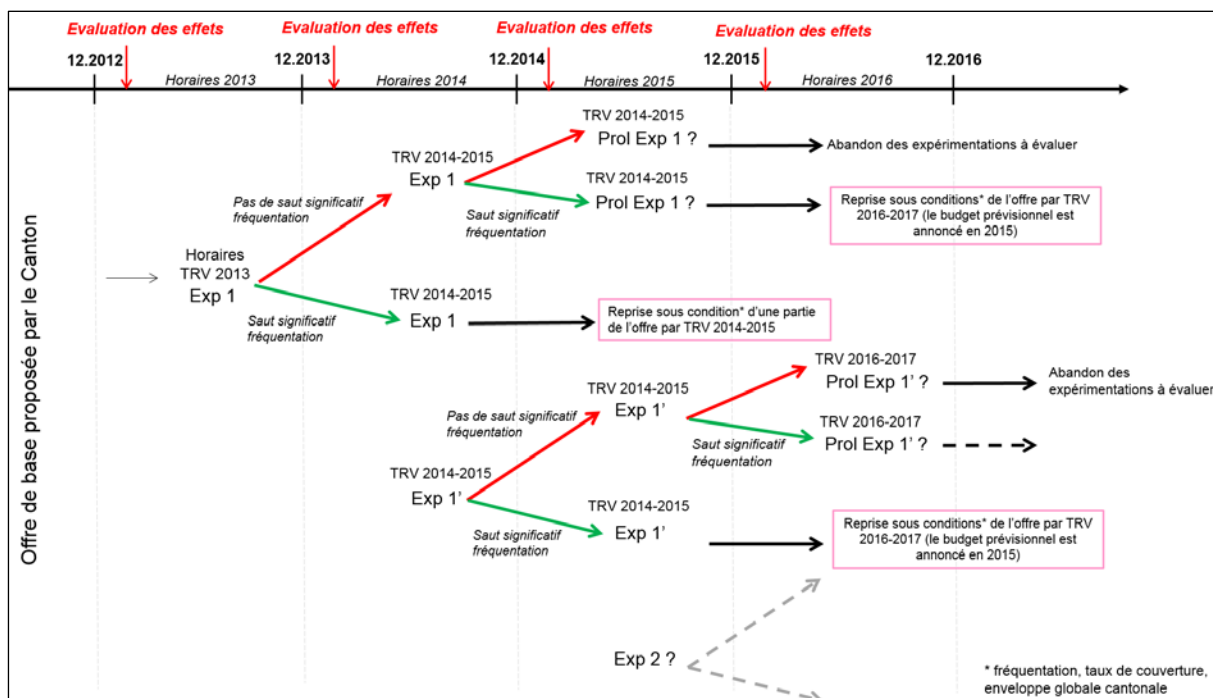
Evaluation des effets
Evaluation des effets
Evaluation des effets
Evaluation des effets

12.2012
Horaires 2013
12.2013
Horaires 2014
12.2014
Horaires 2015
12.2015
Horaires 2016
12.2016

Offre de base proposée par le Canton

Horaires
TRV 2013
Exp 1

Pas de saut significatif fréquentation

Saut significatif fréquentation

TRV 2014-2015
Exp 1

TRV 2014-2015
Prol Exp 1 ?

Abandon des expérimentations à évaluer

Saut significatif fréquentation

TRV 2014-2015
Prol Exp 1 ?

Reprise sous conditions* de l'offre par TRV 2016-2017 (le budget prévisionnel est annoncé en 2015)

TRV 2014-2015
Exp 1

Reprise sous condition* d'une partie de l'offre par TRV 2014-2015

TRV 2014-2015
Exp 1'

Pas de saut significatif fréquentation

TRV 2016-2017
Prol Exp 1' ?

Abandon des expérimentations à évaluer

Saut significatif fréquentation

TRV 2016-2017
Prol Exp 1' ?

TRV 2014-2015
Exp 1'

Saut significatif fréquentation

TRV 2014-2015
Exp 1'

Reprise sous conditions* de l'offre par TRV 2016-2017 (le budget prévisionnel est annoncé en 2015)

Exp 2 ?

* fréquentation, taux de couverture, enveloppe globale cantonale